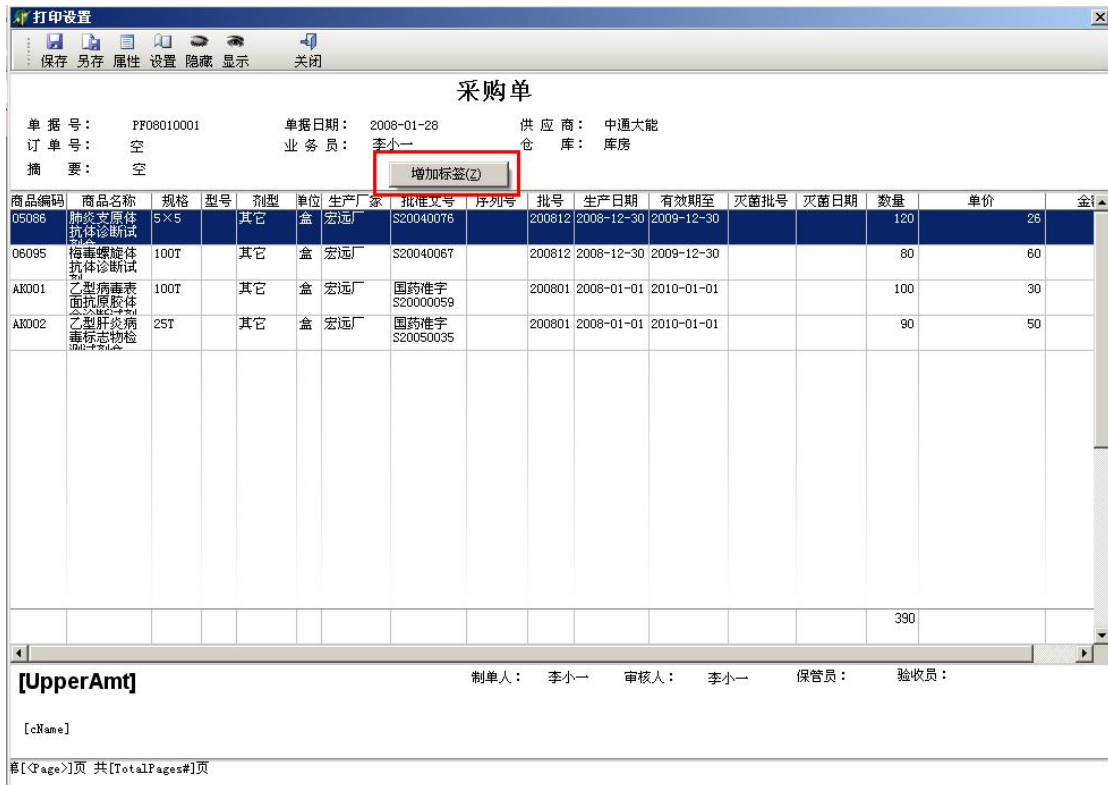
打印设置

保存 另存 属性 设置 隐藏 显示 关闭

采购单

单据号： PF08010001
订单号： 空
摘 要： 空
单据日期： 2008-01-28
业务员： 李小一
供应商： 中通大能
仓 库： 库房

增加标签(Z)

| 商品编码 | 商品名称 | 规格 | 型号 | 剂型 | 单位 | 生产厂家 | 批准文号 | 序列号 | 批号 | 生产日期 | 有效期至 | 灭菌批号 | 灭菌日期 | 数量 | 单价 | 金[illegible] |
|---|---|---|---|---|---|---|---|---|---|---|---|---|---|---|---|---|
| 05086 | 肺炎支原体抗体诊断试剂盒 | 5×5 | | 其它 | 盒 | 宏远厂 | S20040076 | | 200812 | 2008-12-30 | 2009-12-30 | | | 120 | 26 | |
| 06095 | 梅毒螺旋体抗体诊断试剂 | 100T | | 其它 | 盒 | 宏远厂 | S20040067 | | 200812 | 2008-12-30 | 2009-12-30 | | | 80 | 60 | |
| AK001 | 乙型病毒表面抗原胶体金诊断试剂 | 100T | | 其它 | 盒 | 宏远厂 | 国药准字S20000059 | | 200801 | 2008-01-01 | 2010-01-01 | | | 100 | 30 | |
| AK002 | 乙型肝炎病毒标志物检测试剂盒 | 25T | | 其它 | 盒 | 宏远厂 | 国药准字S20050035 | | 200801 | 2008-01-01 | 2010-01-01 | | | 90 | 50 | |
| | | | | | | | | | | | | | | 390 | | |

[UpperAmt]

制单人： 李小一 审核人： 李小一 保管员： 验收员：

[cName]

第[<Page>]页 共[TotalPages#]页